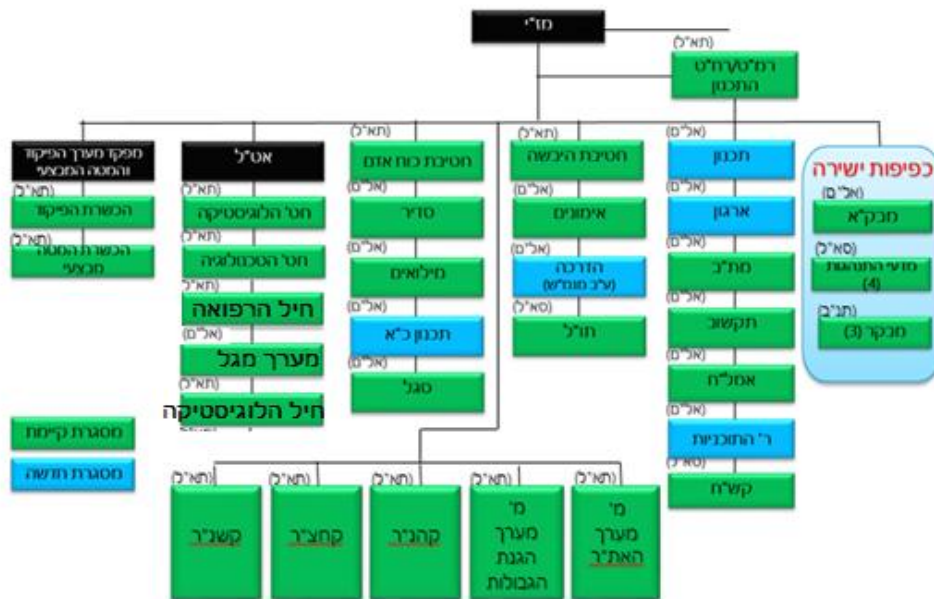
מז"י

(תא"ל)
רמ"ט/רח"ט התכנון

כפיפות ישירה
(אל"ם)
מבק"א
(סא"ל)
מוקד התנועות (4)
(תנ"ב)
מבקר (3)

(אל"ם)
תכנון
(אל"ם)
ארגון
(אל"ם)
מת"כ
(אל"ם)
תקשוב
(אל"ם)
אמל"ח
(אל"ם)
ר' התוכניות
(סא"ל)
קש"ח

(תא"ל)
חטיבת היבשה
(אל"ם)
אימונים
(אל"ם)
הדרכה (ע"ב מומ"ש)
(סא"ל)
תו"ל

(תא"ל)
חטיבת כוח אדם
(אל"ם)
סדיר
(אל"ם)
מילואים
(אל"ם)
תכנון כ"א
(אל"ם)
סגל

אט"ל
(תא"ל)
חט' הלוגיסטיקה
(תא"ל)
חט' הטכנולוגיה
חיל הרפואה
(אל"ם)
מערך מגל
(אל"ם)
חיל הלוגיסטיקה

מפקד מערך הפיקוד והמטה המבצעי
(תא"ל)
הכשרת הפיקוד
(תא"ל)
הכשרת המטה מבצעי

מסגרת קיימת
מסגרת חדשה

(תא"ל)
מ' מערך האת"ר
(תא"ל)
מ' מערך הגנת הגבולות
(תא"ל)
קהנ"ר
(תא"ל)
קחצ"ר
(תא"ל)
קשנ"ר